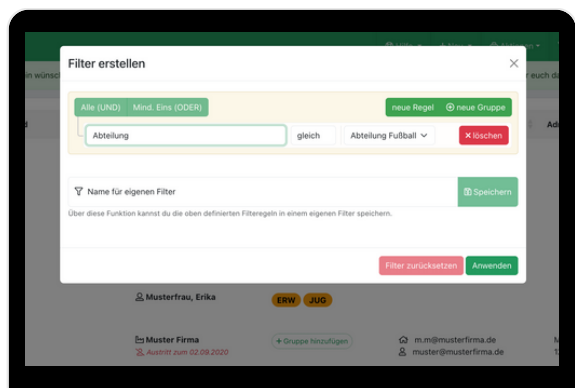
Filter erstellen

×

Alle (UND) Mind. Eins (ODER)

neue Regel ⊕ neue Gruppe

Abteilung

gleich

Abteilung Fußball

× löschen

Name für eigenen Filter

Speichern

Über diese Funktion kannst du die oben definierten Filterregeln in einem eigenen Filter speichern.

Filter zurücksetzen

Anwenden

Musterfrau, Erika

ERW JUG

Muster Firma

Austritt zum 02.09.2020

+ Gruppe hinzufügen

m.m@musterfirma.de

muster@musterfirma.de